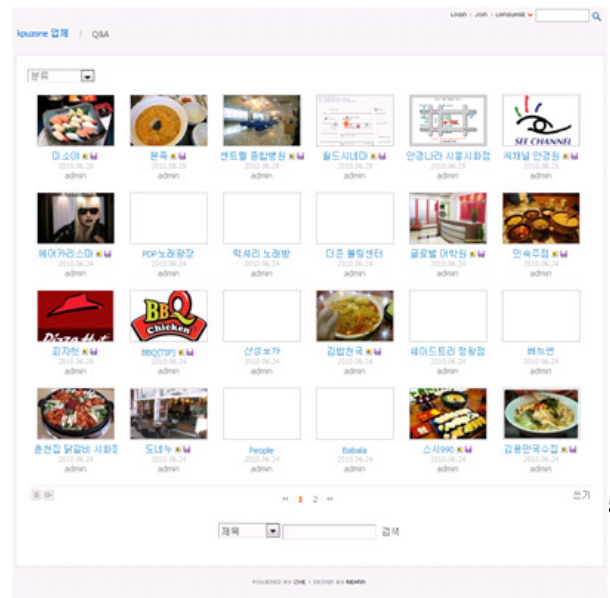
Login | Join | Language

kpuzone 업체 | Q&A

분류

SEE CHANNEL

미소야
2010.06.28
admin

본죽
2010.06.28
admin

센트럴 종합병원
2010.06.28
admin

월드시네마
2010.06.28
admin

안경나라 시흥시화점
2010.06.25
admin

씨채널 안경원
2010.06.25
admin

헤어카리스마
2010.06.24
admin

PDF노래광장
2010.06.24
admin

럭셔리 노래방
2010.06.24
admin

더존 볼링센터
2010.06.24
admin

글로벌 어학원
2010.06.24
admin

민속주점
2010.06.24
admin

Pizza Hut

BBQ Chicken

피자헛
2010.06.24
admin

BBQ(TOP)
2010.06.24
admin

산성보쌈
2010.06.24
admin

김밥천국
2010.06.24
admin

웨이트트리 정왕점
2010.06.24
admin

베트맨
2010.06.24
admin

춘천집 닭갈비 시화점
2010.06.24
admin

도네누
2010.06.24
admin

People
2010.06.24
admin

Babala
2010.06.24
admin

스시990
2010.06.24
admin

김용만국수집
2010.06.24
admin

« 1 2 »

쓰기

제목

검색

POWERED BY ZXE / DESIGN BY REWIN